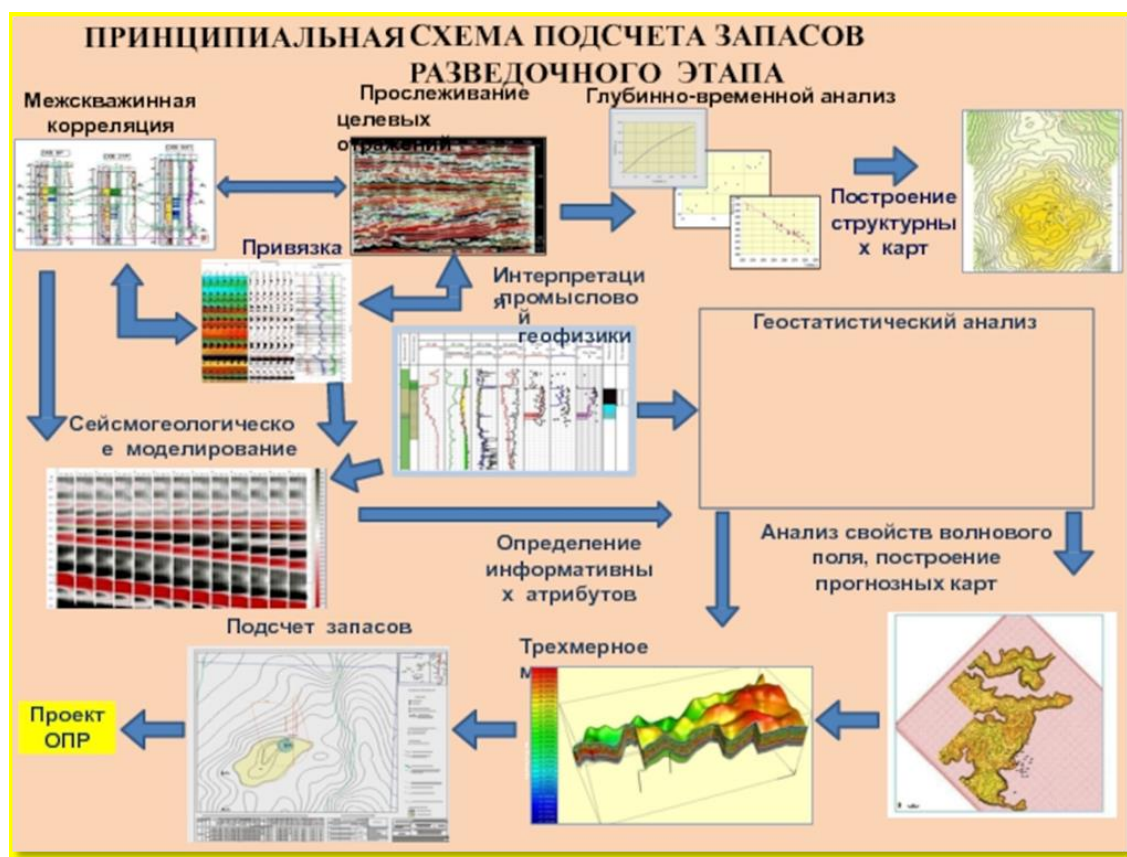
ПРИНЦИПИАЛЬНАЯ СХЕМА ПОДСЧЕТА ЗАПАСОВ РАЗВЕДОЧНОГО ЭТАПА

Межскважинная корреляция

Прослеживание целевых отражений

Глубинно-временной анализ

Построение структурных карт

Привязка

Интерпретация промысловой геофизики

Геостатистический анализ

Сейсмогеологическое моделирование

Определение информативных атрибутов

Анализ свойств волнового поля, построение прогнозных карт

Подсчет запасов

Трехмерное м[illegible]

Проект ОПР